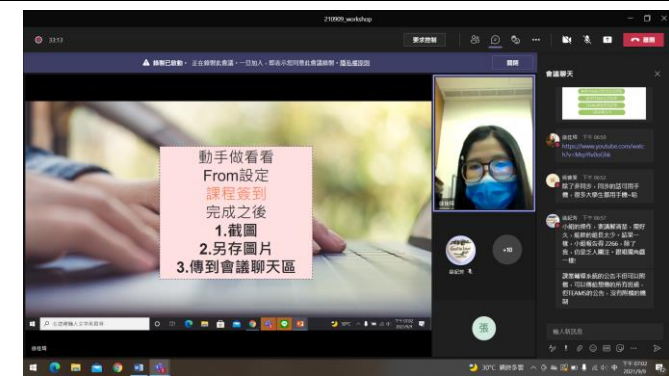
210909_workshop

33:53

要求控制

離開

錄製已啟動。正在錄製此會議。一旦加入，即表示您同意此會議錄製。隱私權原則

關閉

動手做看看
From設定
課程簽到
完成之後
1.截圖
2.另存圖片
3.傳到會議聊天區

+10

張

會議聊天

https://www.youtube.com/watch?v=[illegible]

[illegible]

輸入新訊息

30°C

2021/9/9